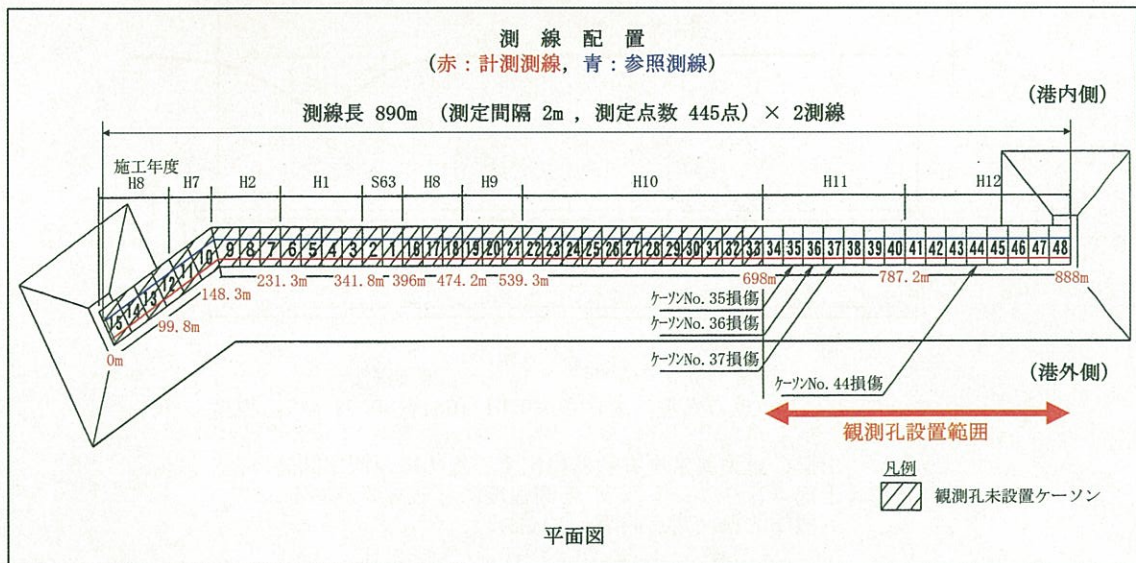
測 線 配 置

(赤：計測測線，青：参照測線)

測線長 890m （測定間隔 2m，測定点数 445点）× 2測線

(港内側)

施工年度

H8 H7 H2 H1 S63 H8 H9 H10 H11 H12

15 14 13 12 11 10 9 8 7 6 5 4 3 2 1 16 17 18 19 20 21 22 23 24 25 26 27 28 29 30 31 32 33 34 35 36 37 38 39 40 41 42 43 44 45 46 47 48

0m 99.8m 148.3m 231.3m 341.8m 396m 474.2m 539.3m 698m 787.2m 888m

ケーソンNo. 35損傷

ケーソンNo. 36損傷

ケーソンNo. 37損傷

ケーソンNo. 44損傷

(港外側)

観測孔設置範囲

凡例

観測孔未設置ケーソン

平面図